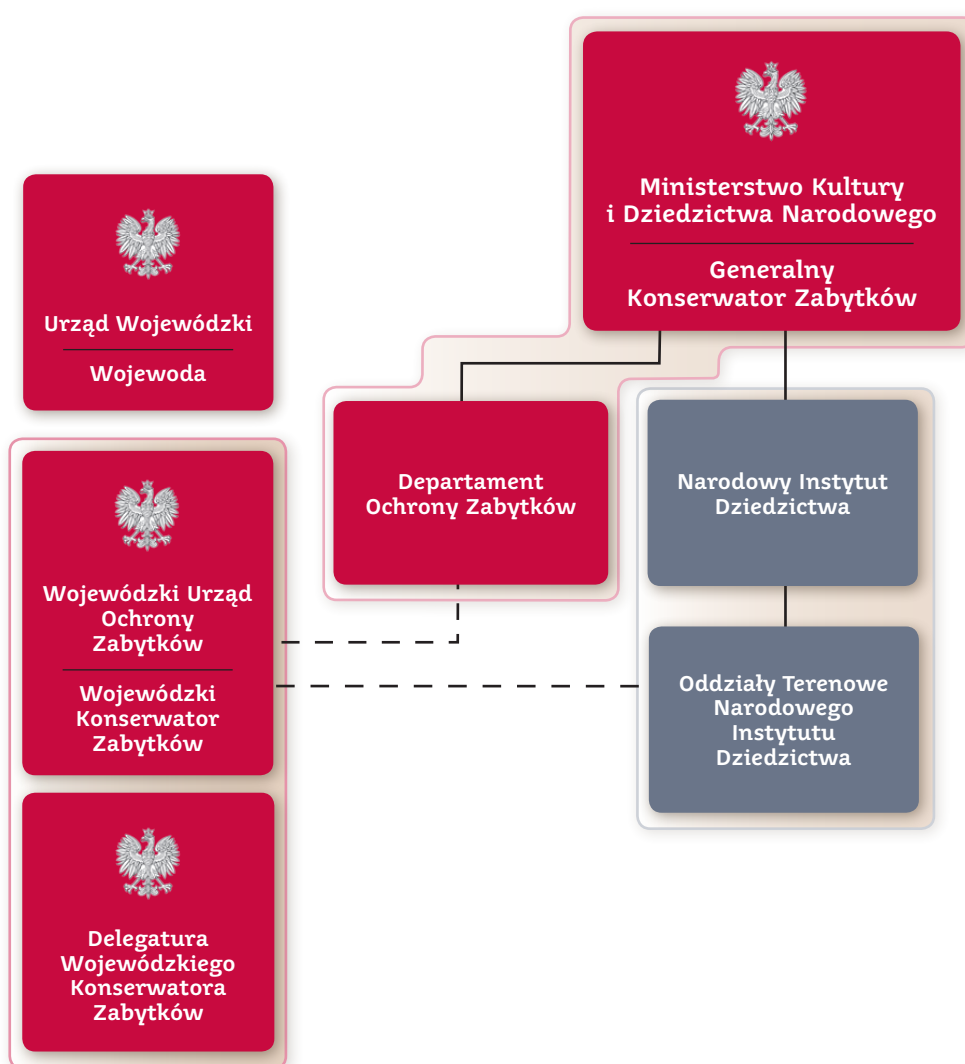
Ministerstwo Kultury i Dziedzictwa Narodowego

Generalny Konserwator Zabytków

Urząd Wojewódzki

Wojewoda

Departament Ochrony Zabytków

Narodowy Instytut Dziedzictwa

Wojewódzki Urząd Ochrony Zabytków

Wojewódzki Konserwator Zabytków

Oddziały Terenowe Narodowego Instytutu Dziedzictwa

Delegatura Wojewódzkiego Konserwatora Zabytków